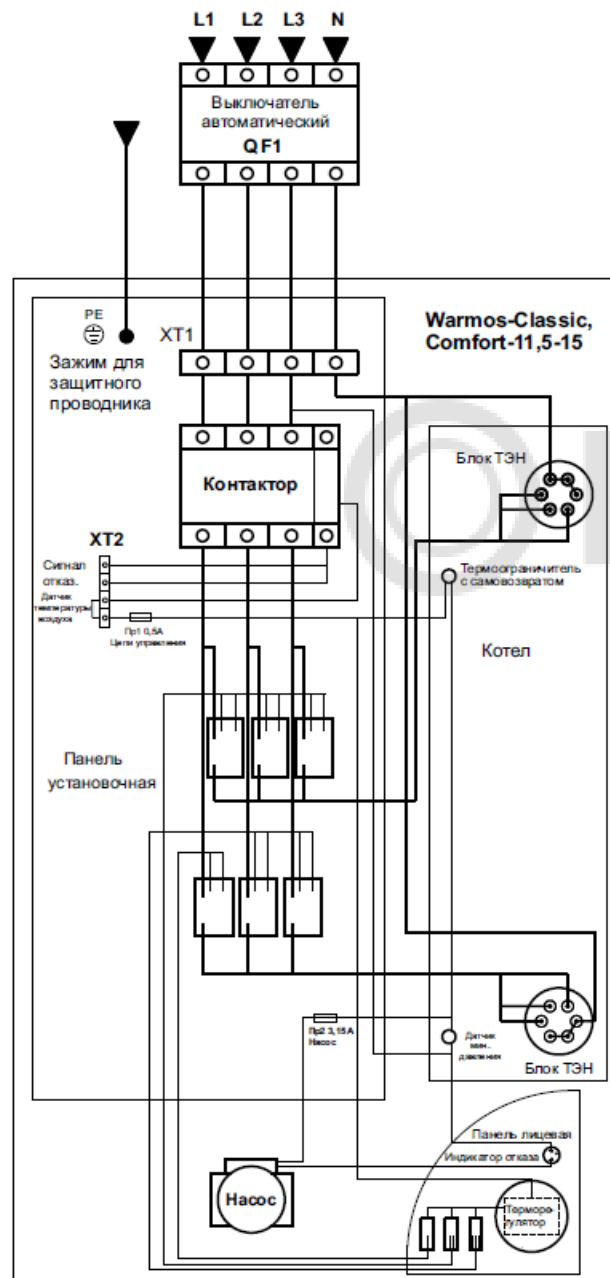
L1 L2 L3 N

Выключатель автоматический
QF1

PE

XT1

Зажим для защитного проводника

Warmos-Classic, Comfort-11,5-15

Контактор

Блок ТЭН

XT2

Сигнал отказ.

Датчик температуры воздуха

Пр1 0,5А
Цепи управления

Термоограничитель с самовозвратом

Котел

Панель установочная

Пр2 3,15А
Насос

Датчик мин. давления

Блок ТЭН

Панель лицевая

Индикатор отказа

Насос

Терморегулятор